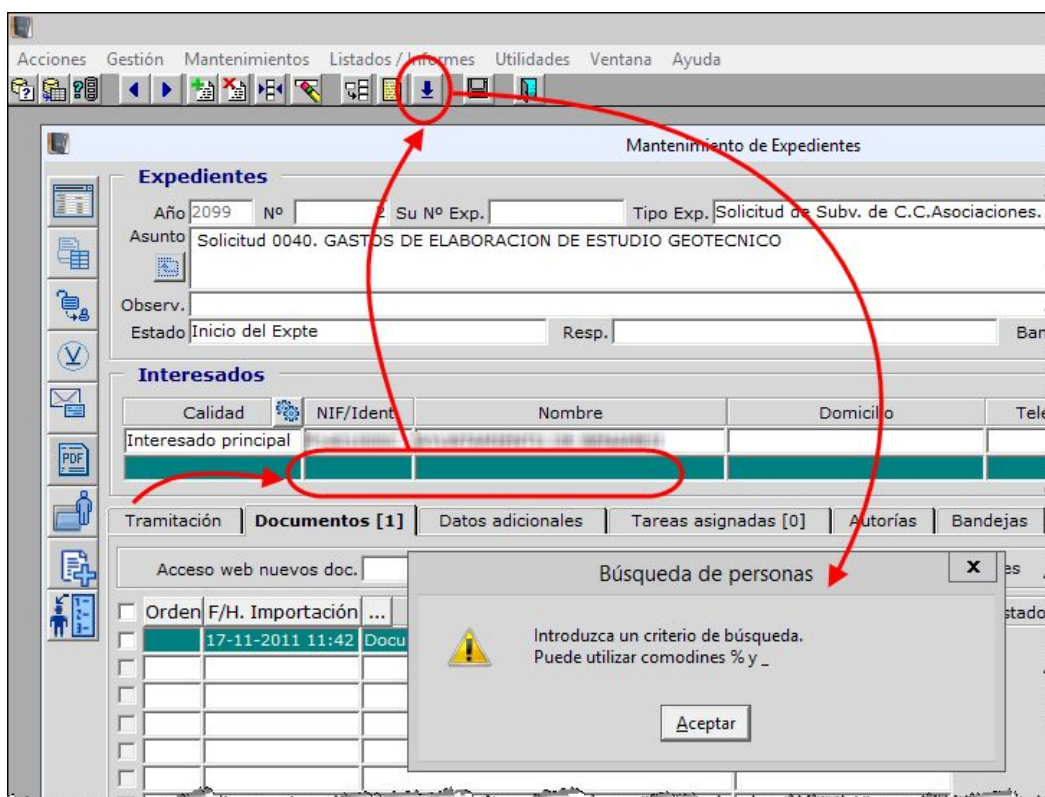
Acciones Gestión Mantenimientos Listados / Informes Utilidades Ventana Ayuda

Mantenimiento de Expedientes

Expedientes

Año 2099 Nº 2 Su Nº Exp. Tipo Exp. Solicitud de Subv. de C.C.Asociaciones.

Asunto Solicitud 0040. GASTOS DE ELABORACION DE ESTUDIO GEOTECNICO

Observ.

Estado Inicio del Expte Resp. Ban

Interesados

| Calidad | NIF/Ident | Nombre | Domicilio | Tele |
|---|---|---|---|---|
| Interesado principal | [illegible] | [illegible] | | |
| | | | | |

Tramitación Documentos [1] Datos adicionales Tareas asignadas [0] Autorías Bandejas

Acceso web nuevos doc. es

Orden F/H. Importación ... stado

17-11-2011 11:42 Docu

Búsqueda de personas

Introduzca un criterio de búsqueda.
Puede utilizar comodines % y _

Aceptar